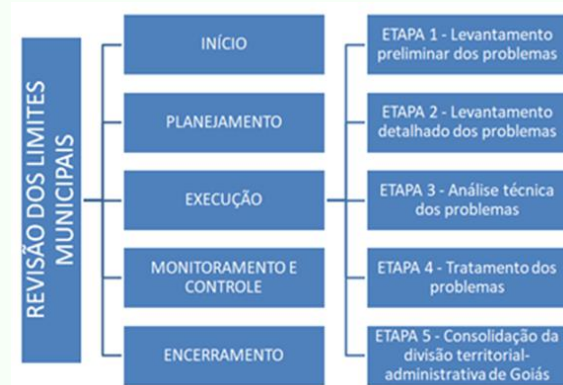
REVISÃO DOS LIMITES MUNICIPAIS

INÍCIO

PLANEJAMENTO

EXECUÇÃO

MONITORAMENTO E CONTROLE

ENCERRAMENTO

ETAPA 1 - Levantamento preliminar dos problemas

ETAPA 2 - Levantamento detalhado dos problemas

ETAPA 3 - Análise técnica dos problemas

ETAPA 4 - Tratamento dos problemas

ETAPA 5 - Consolidação da divisão territorial-administrativa de Goiás